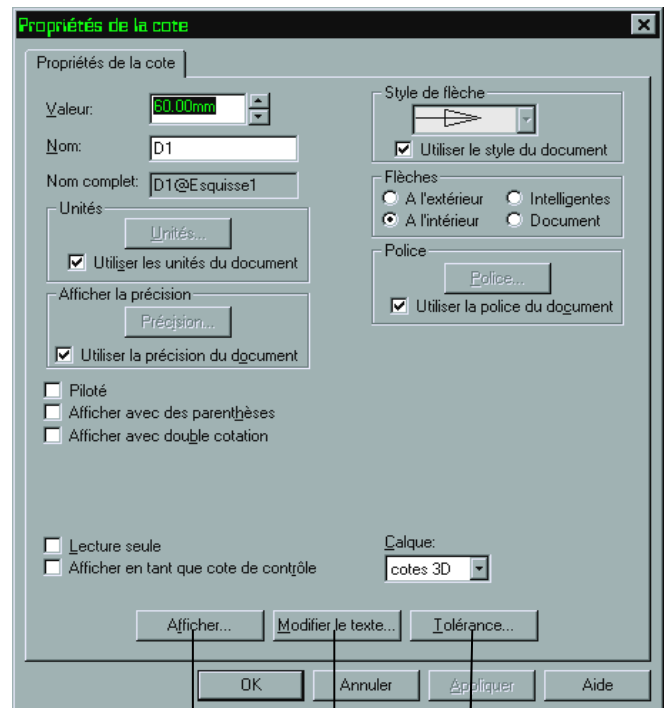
Propriétés de la cote

Propriétés de la cote

Valeur: 60.00mm

Nom: D1

Nom complet: D1@Esquisse1

Unités

Unités...

Utiliser les unités du document

Afficher la précision

Précision...

Utiliser la précision du document

Piloté

Afficher avec des parenthèses

Afficher avec double cotation

Style de flèche

Utiliser le style du document

Flèches

A l'extérieur

Intelligentes

A l'intérieur

Document

Police

Police...

Utiliser la police du document

Lecture seule

Afficher en tant que cote de contrôle

Calque:

cotes 3D

Afficher...

Modifier le texte...

Tolérance...

OK

Annuler

Appliquer

Aide